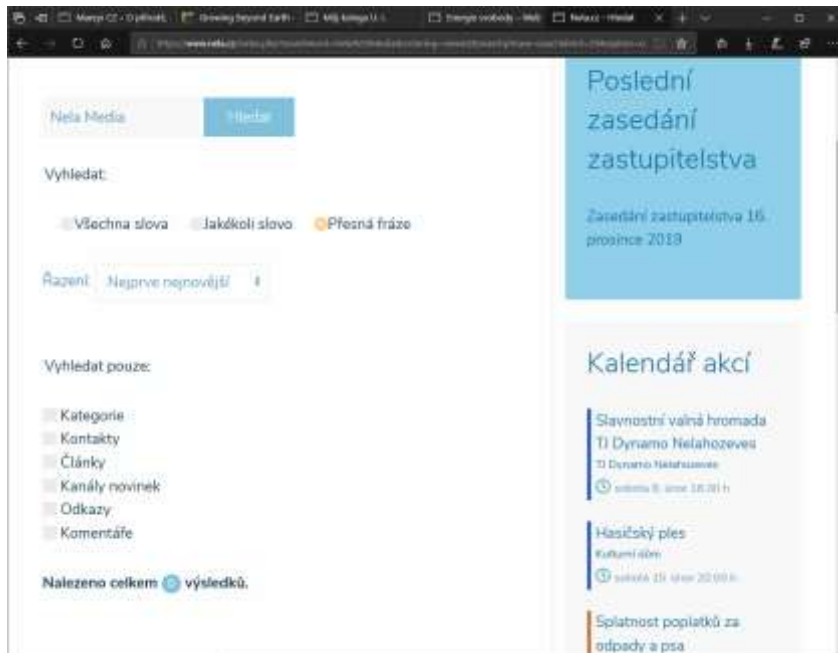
Nela Media

Hledat

Vyhledat:

Všechna slova Jakékoli slovo Přesná fráze

Řazení Nejprve nejnovější

Vyhledat pouze:

Kategorie
Kontakty
Články
Kanály novinek
Odkazy
Komentáře

Nalezeno celkem 0 výsledků.

Poslední zasedání zastupitelstva

Zasedání zastupitelstva 16. prosince 2019

Kalendář akcí

Slavnostní valná hromada TJ Dynamo Nelahozeves
TJ Dynamo Nelahozeves
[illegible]

Hasičský ples
Kulturní dům
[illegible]

Splatnost poplatků za odpady a psa